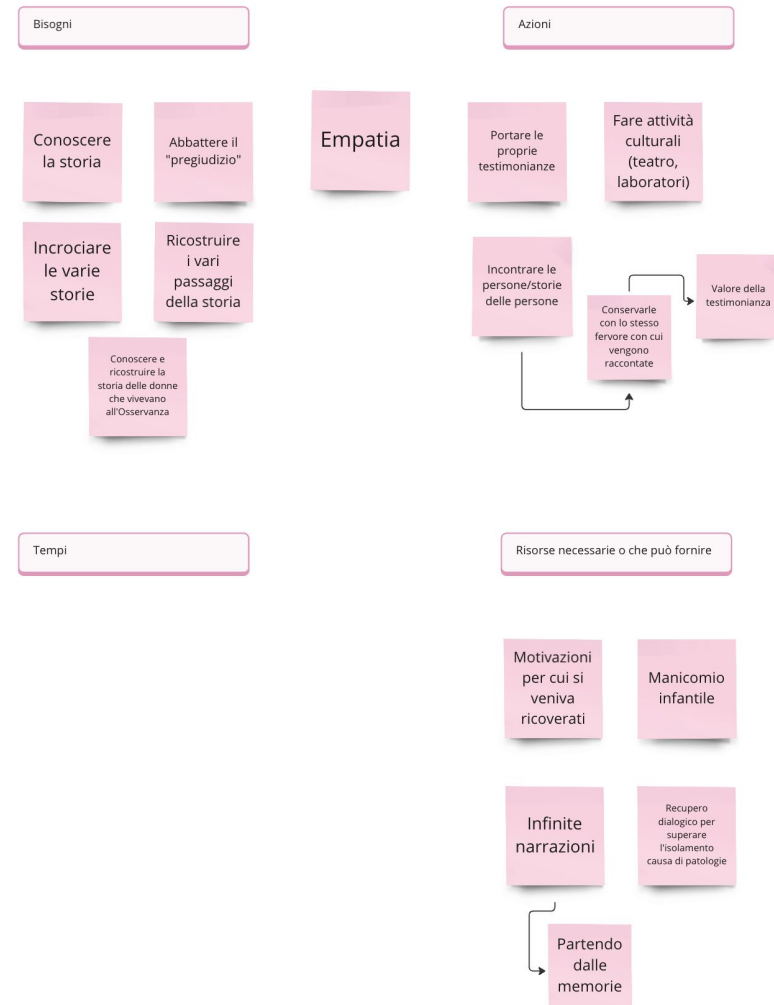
Bisogni

Azioni

Conoscere la storia

Abbattere il "pregiudizio"

Empatia

Portare le proprie testimonianze

Fare attività culturali (teatro, laboratori)

Incrociare le varie storie

Ricostruire i vari passaggi della storia

Incontrare le persone/storie delle persone

Conservarle con lo stesso fervore con cui vengono raccontate

Valore della testimonianza

Conoscere e ricostruire la storia delle donne che vivevano all'Osservanza

Tempi

Risorse necessarie o che può fornire

Motivazioni per cui si veniva ricoverati

Manicomio infantile

Infinite narrazioni

Recupero dialogico per superare l'isolamento causa di patologie

Partendo dalle memorie